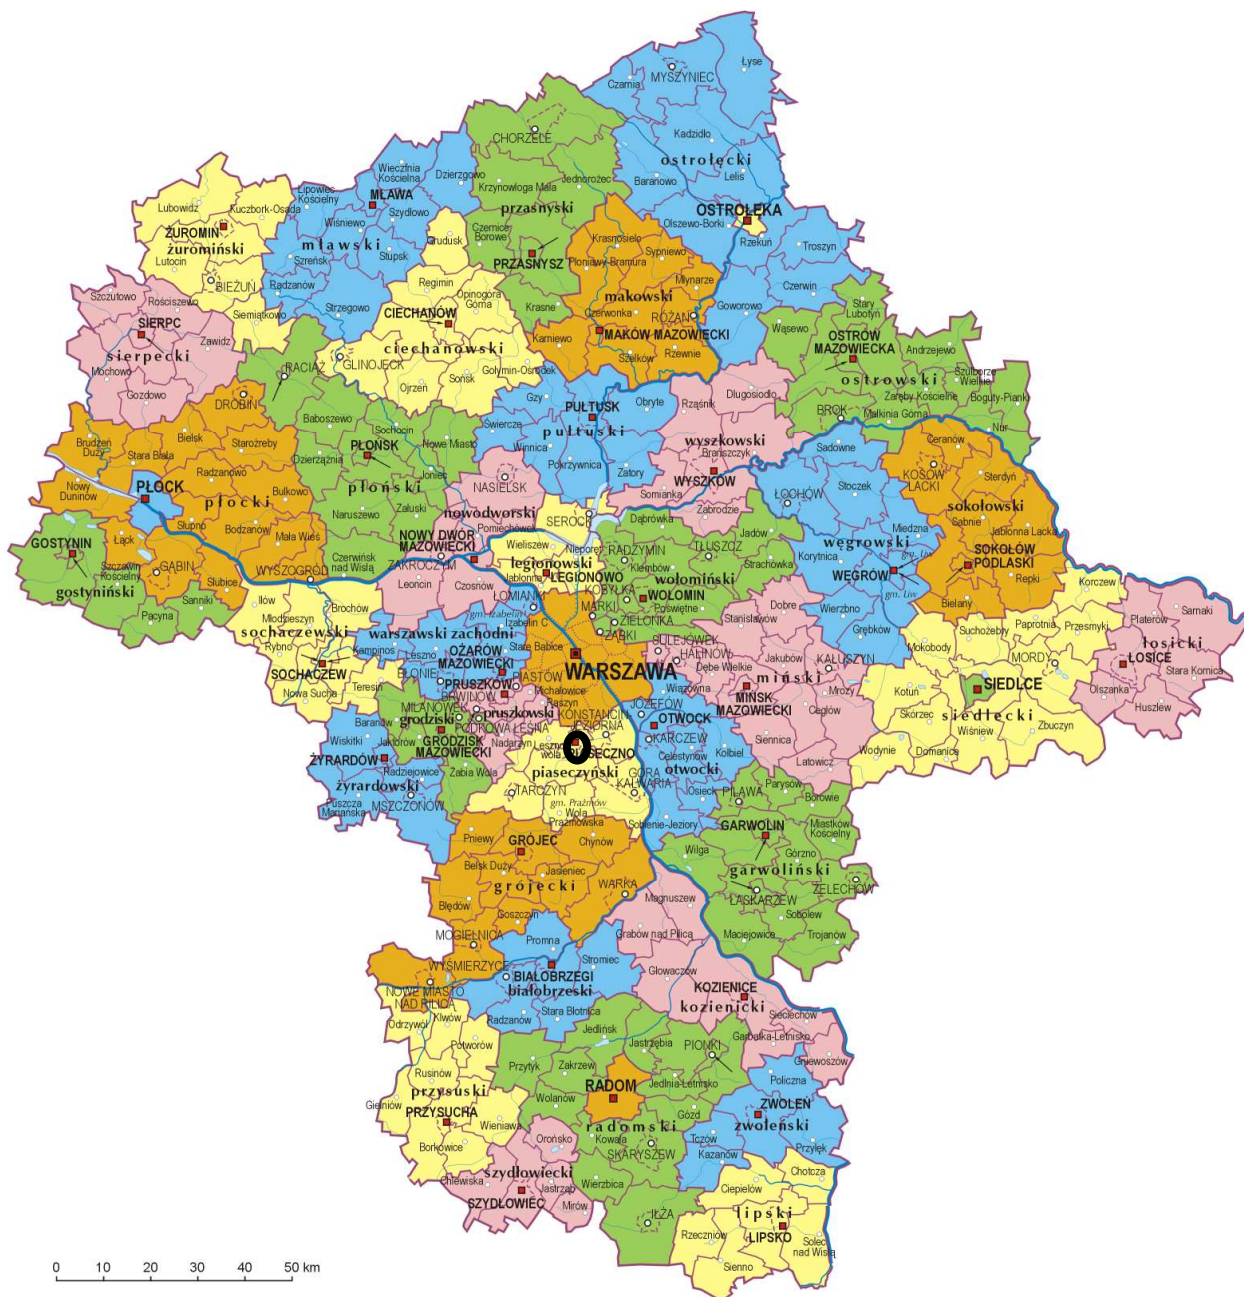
Łyse
MYSZYNIEC
Czarnia
Kadzidło
CHORZELE
ostrołęcki
Lelis
Wieczfnia Kościelna
Dzierzgowo
Jednorożec
Krzynowłoga Mała
Baranowo
Lipowiec Kościelny
MŁAWA
przasnyski
OSTROŁĘKA
Lubowidz
Kuczbork-Osada
Szydłowo
Olszewo-Borki
ŻUROMIN
żuromiński
Wiśniewo
Czernice Borowe
Krasnosielc
Sypniewo
Rzekuń
mławski
Grudusk
Troszyn
Lutocin
Szreńsk
Stupsk
PRZASNYSZ
Płoniawy-Bramura
Młynarze
BIEŻUŃ
Regimin
Czerwin
Szczutowo
Rościszewo
Radzanów
Opinogóra Górna
makowski
Stary Lubotyń
Siemiątkowo
Strzegowo
CIECHANÓW
Krasne
Goworowo
SIERPC
Czerwonka
Różan
Wąsewo
OSTRÓW MAZOWIECKA
Zawidz
MAKÓW MAZOWIECKI
sierpecki
Karniewo
Andrzejewo
ciechanowski
Rzewnie
Mochowo
RACIĄŻ
GLINOJECK
Szelków
Golymin-Ośrodek
ostrowski
Szulborze Wielkie
Gozdowo
Ojrzeń
Sońsk
Zaręby Kościelne
Boguty-Pianki
DROBIN
Gzy
Długosiodło
Baboszewo
PUŁTUSK
Obryte
Rząśnik
BROK
Małkinia Górna
Brudzeń Duży
Bielsk
Staroźreby
Sochocin
Nur
Nowe Miasto
Świercze
pułtuski
wyszkowski
Ceranów
PŁOŃSK
Dzierzążnia
Winnica
Brańszczyk
Sadowne
Stara Biała
Radzanowo
Joniec
Pokrzywnica
Zatory
KOSÓW LACKI
Sterdyń
Nowy Duninów
PŁOCK
Bulkowo
płoński
NASIELSK
WYSZKÓW
Somianka
ŁOCHÓW
Stoczek
płocki
Zaluski
Zabrodzie
sokołowski
Naruszewo
nowodworski
Słupno
Bodzanów
Pomiechówek
SEROCK
Dąbrówka
Sabnie
Jabłonna Lacka
Mała Wieś
NOWY DWÓR MAZOWIECKI
Miedzna
GOSTYNIN
Łąck
Jadów
Wieliszew
Nieporęt
RADZYMIN
TŁUSZCZ
Czerwińsk nad Wisłą
ZAKROCZYM
węgrowski
Korytnica
gm. Ł.
SOKOŁÓW PODLASKI
Szczawin Kościelny
GĄBIN
legionowski
Strachówka
Jabłonna
LEGIONOWO
Klembów
wołomiński
WĘGRÓW
Repki
gostyniński
Leoncin
Czosnów
Korczew
WYSZOGRÓD
Słubice
Iłów
WOŁOMIN
Sanniki
ŁOMIANKI
Poświętne
Dobre
gm. Łw
Platerów
Sarnaki
Pacyna
Brochów
Izabelin
MARKI
Wierzbno
Bielany
Młodzieszyn
KOBYŁKA
ZIELONKA
Grębków
Stanisławów
Przesmyki
łosicki
sochaczewski
warszawski zachodni
ZĄBKI
Suchożebry
Paprotnia
ŁOSICE
Izabelin C
Stare Babice
SULEJÓWEK
Mokobody
Stara Kornica
Rybno
Kampinos
OŻARÓW MAZOWIECKI
HALINÓW
Jakubów
KAŁUSZYN
MORDY
Leszno
WARSZAWA
Dębe Wielkie
SOCHACZEW
BŁONIE
PIASTÓW
mińsk
Mrozy
Kotuń
SIEDLCE
Olszanka
Nowa Sucha
Teresin
PRUSZKÓW
Michałowice
Wiązowna
MIŃSK MAZOWIECKI
Huszlew
BRWINÓW
Raszyn
MILANÓWEK
JÓZEFÓW
grodziski
pruszkowski
KONSTANCIN JEZIORNA
Cegłów
Skórzec
siedlecki
Baranów
PODKOWA LEŚNA
OTWOCK
Zbuczyn
GRODZISK MAZOWIECKI
Wiśniew
Wiskitki
Jaktorów
Nadarzyn
Lesznowola
PIASECZNO
KARCZEW
Siennica
Wodynie
Domanice
Celestynów
ŻYRARDÓW
Kolbiel
Latowicz
Radziejowice
Żabia Wola
piaseczyński
otwocki
żyrardowski
GÓRA KALWARIA
TARCZYN
Osieck
PILAWA
Parysów
Borowie
Puszcza Mariańska
MSZCZONÓW
gm. Prażmów
Wola
Prażmowska
Sobienie-Jeziory
GARWOLIN
Miastków Kościelny
Pniewy
GRÓJEC
Wilga
Chynów
Górzno
Belsk Duży
Jasieniec
garwoliński
ŻELECHÓW
grójecki
WARKA
ŁASKARZEW
Błędów
Magnuszew
Sobolew
Goszczyn
Maciejowice
Trojanów
MOGIELNICA
Grabów nad Pilicą
Promna
WYŚMIERZYCE
Stromiec
Głowaczów
KOZIENICE
BIAŁOBRZEGI
NOWE MIASTO NAD PILICĄ
białobrzeski
kozienicki
Klwów
Stara Błotnica
Sieciechów
Radzanów
Odrzywół
Gniewoszów
Garbatka-Letnisko
Jedlińsk
Potworów
Jastrzębia
PIONKI
Przytyk
Zakrzew
Rusinów
Policzna
RADOM
przysuski
Jedlnia-Letnisko
Wolanów
ZWOLEŃ
Gielniów
PRZYSUCHA
Gózd
radomski
zwoleński
Wieniawa
Orońsko
Tczów
Kowala
Borkowice
Przyłęk
Kazanów
SKARYSZEW
szydłowiecki
Chotcza
Chlewiska
Jastrząb
Wierzbica
Ciepielów
SZYDŁOWIEC
Mirów
lipski
IŁŻA
LIPSKO
Rzeczniów
Solec nad Wisłą
Sienno
0 10 20 30 40 50 km